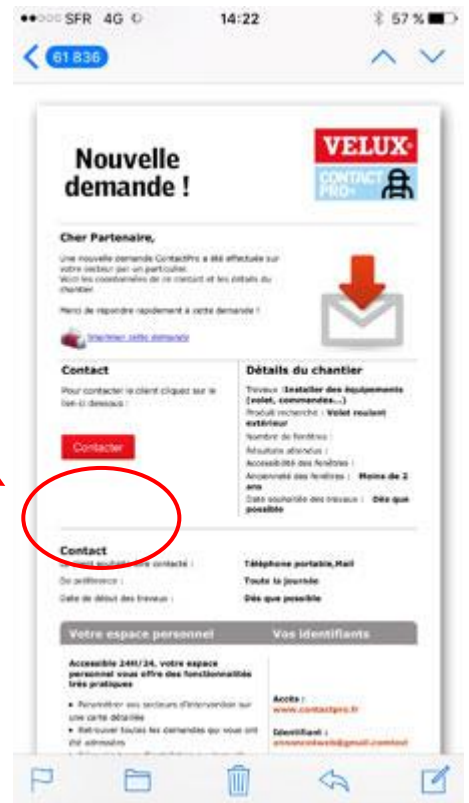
●●○○○ SFR 4G 14:22 57 %

61 836

Nouvelle demande !

VELUX
CONTACT PRO+

Cher Partenaire,

Une nouvelle demande ContactPro a été effectuée sur votre secteur par un particulier.
Voici les coordonnées de ce contact et les détails du chantier

Merci de répondre rapidement à cette demande !

Imprimer cette demande

Contact

Pour contacter le client cliquez sur le lien ci-dessous :

Contacter

Détails du chantier

Travaux : Installer des équipements (volet, commandes...)
Produit recherché : Volet roulant extérieur
Nombre de fenêtres :
Résultats attendus :
Accessibilité des fenêtres :
Ancienneté des fenêtres : Moins de 2 ans
Date souhaitée des travaux : Dès que possible

Contact

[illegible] être contacté : Téléphone portable,Mail
De préférence : Toute la journée
Date de début des travaux : Dès que possible

Votre espace personnel

Vos identifiants

Accessible 24H/24, votre espace personnel vous offre des fonctionnalités très pratiques

• Renseigner vos secteurs d'intervention sur une carte détaillée
• Retrouver toutes les demandes qui vous ont été adressées
• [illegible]

Accès :
www.contactpro.fr

Identifiant :
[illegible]@gmail.com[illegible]